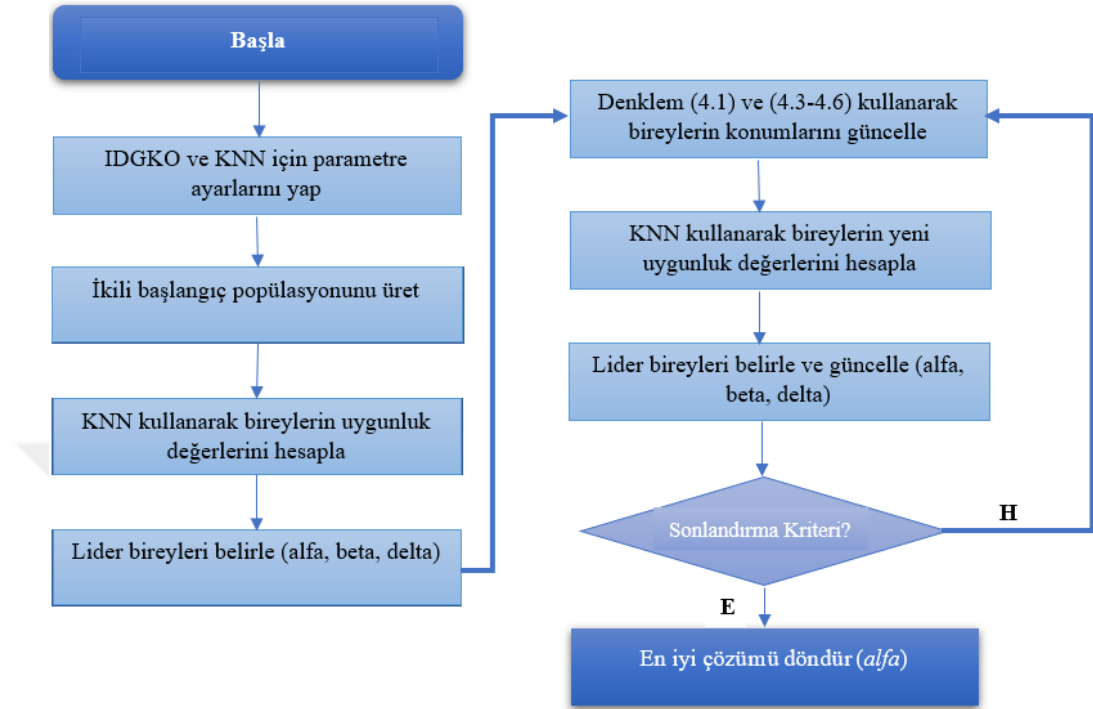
Başla

IDGKO ve KNN için parametre ayarlarını yap

İkili başlangıç popülasyonunu üret

KNN kullanarak bireylerin uygunluk değerlerini hesapla

Lider bireyleri belirle (alfa, beta, delta)

Denklem (4.1) ve (4.3-4.6) kullanarak bireylerin konumlarını güncelle

KNN kullanarak bireylerin yeni uygunluk değerlerini hesapla

Lider bireyleri belirle ve güncelle (alfa, beta, delta)

Sonlandırma Kriteri?

H

E

En iyi çözümü döndür (alfa)